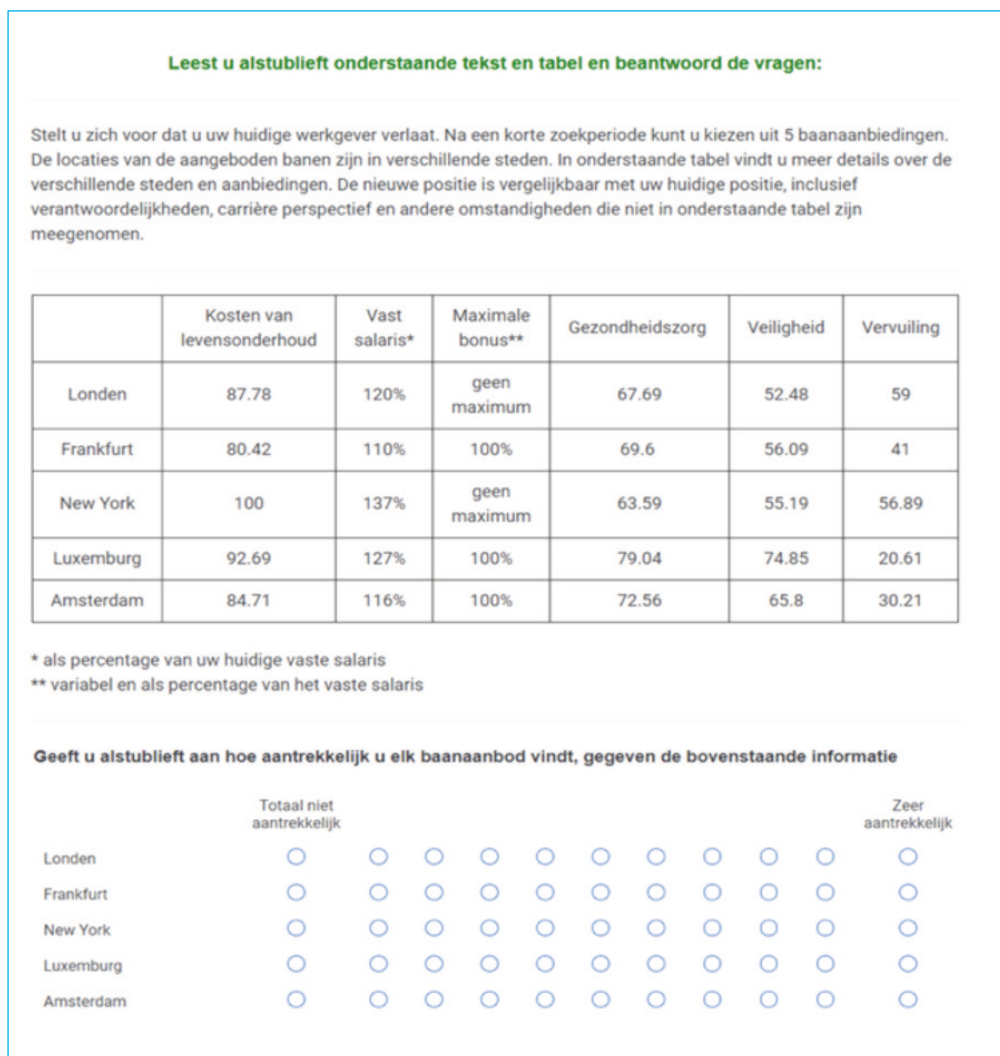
Leest u alstublieft onderstaande tekst en tabel en beantwoord de vragen:

Stelt u zich voor dat u uw huidige werkgever verlaat. Na een korte zoekperiode kunt u kiezen uit 5 baanaanbiedingen. De locaties van de aangeboden banen zijn in verschillende steden. In onderstaande tabel vindt u meer details over de verschillende steden en aanbiedingen. De nieuwe positie is vergelijkbaar met uw huidige positie, inclusief verantwoordelijkheden, carrière perspectief en andere omstandigheden die niet in onderstaande tabel zijn meegenomen.

| | Kosten van levensonderhoud | Vast salaris* | Maximale bonus** | Gezondheidszorg | Veiligheid | Vervuiling |
|---|---|---|---|---|---|---|
| Londen | 87.78 | 120% | geen maximum | 67.69 | 52.48 | 59 |
| Frankfurt | 80.42 | 110% | 100% | 69.6 | 56.09 | 41 |
| New York | 100 | 137% | geen maximum | 63.59 | 55.19 | 56.89 |
| Luxemburg | 92.69 | 127% | 100% | 79.04 | 74.85 | 20.61 |
| Amsterdam | 84.71 | 116% | 100% | 72.56 | 65.8 | 30.21 |

* als percentage van uw huidige vaste salaris
** variabel en als percentage van het vaste salaris

Geeft u alstublieft aan hoe aantrekkelijk u elk baanaanbod vindt, gegeven de bovenstaande informatie

Totaal niet aantrekkelijk
Zeer aantrekkelijk

Londen
Frankfurt
New York
Luxemburg
Amsterdam